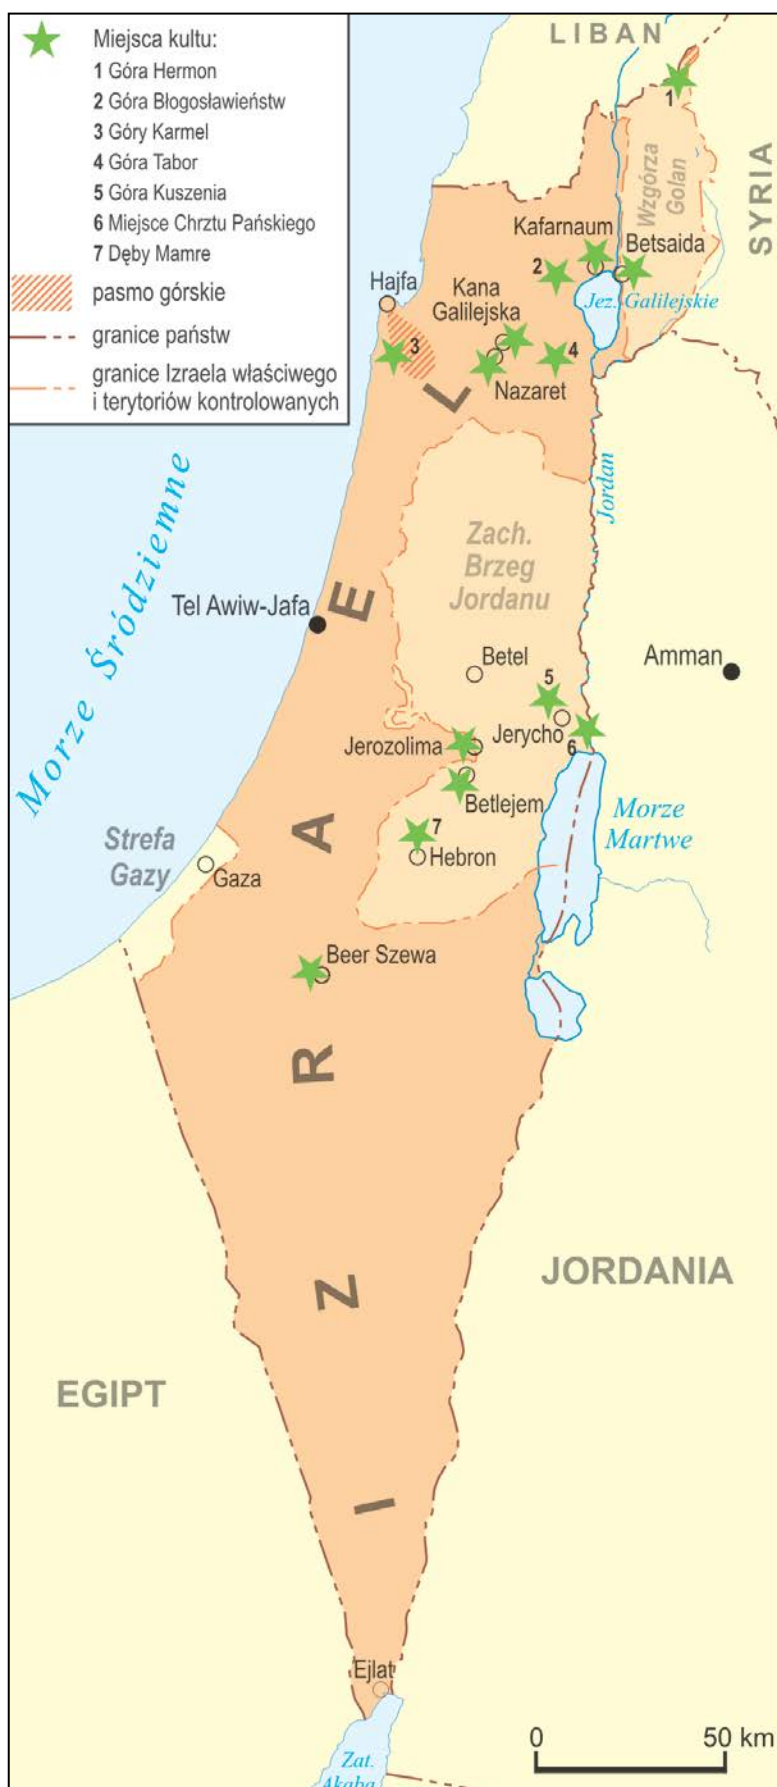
Miejsca kultu:
1 Góra Hermon
2 Góra Błogosławieństw
3 Góry Karmel
4 Góra Tabor
5 Góra Kuszenia
6 Miejsce Chrztu Pańskiego
7 Dęby Mamre
pasmo górskie
granice państw
granice Izraela właściwego i terytoriów kontrolowanych

LIBAN
SYRIA
Wzgórza Golan
1
Kafarnaum
Betsaida
2
Jez. Galilejskie
Hajfa
Kana Galilejska
3
4
Nazaret
Jordan
Morze Śródziemne
Zach. Brzeg Jordanu
Tel Awiw-Jafa
Betel
5
Amman
Jerycho
6
Jerozolima
Betlejem
Morze Martwe
Strefa Gazy
Gaza
7
Hebron
Beer Szewa
I Z R A E L
JORDANIA
EGIPT
Ejlat
Zat. Akaba
0
50 km